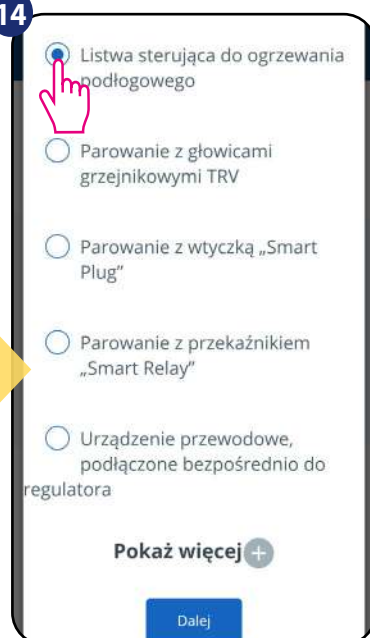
14

Listwa sterująca do ogrzewania podłogowego

Parowanie z głowicami grzejnikowymi TRV

Parowanie z wtyczką „Smart Plug”

Parowanie z przekaźnikiem „Smart Relay”

Urządzenie przewodowe, podłączone bezpośrednio do regulatora

Pokaż więcej

Dalej